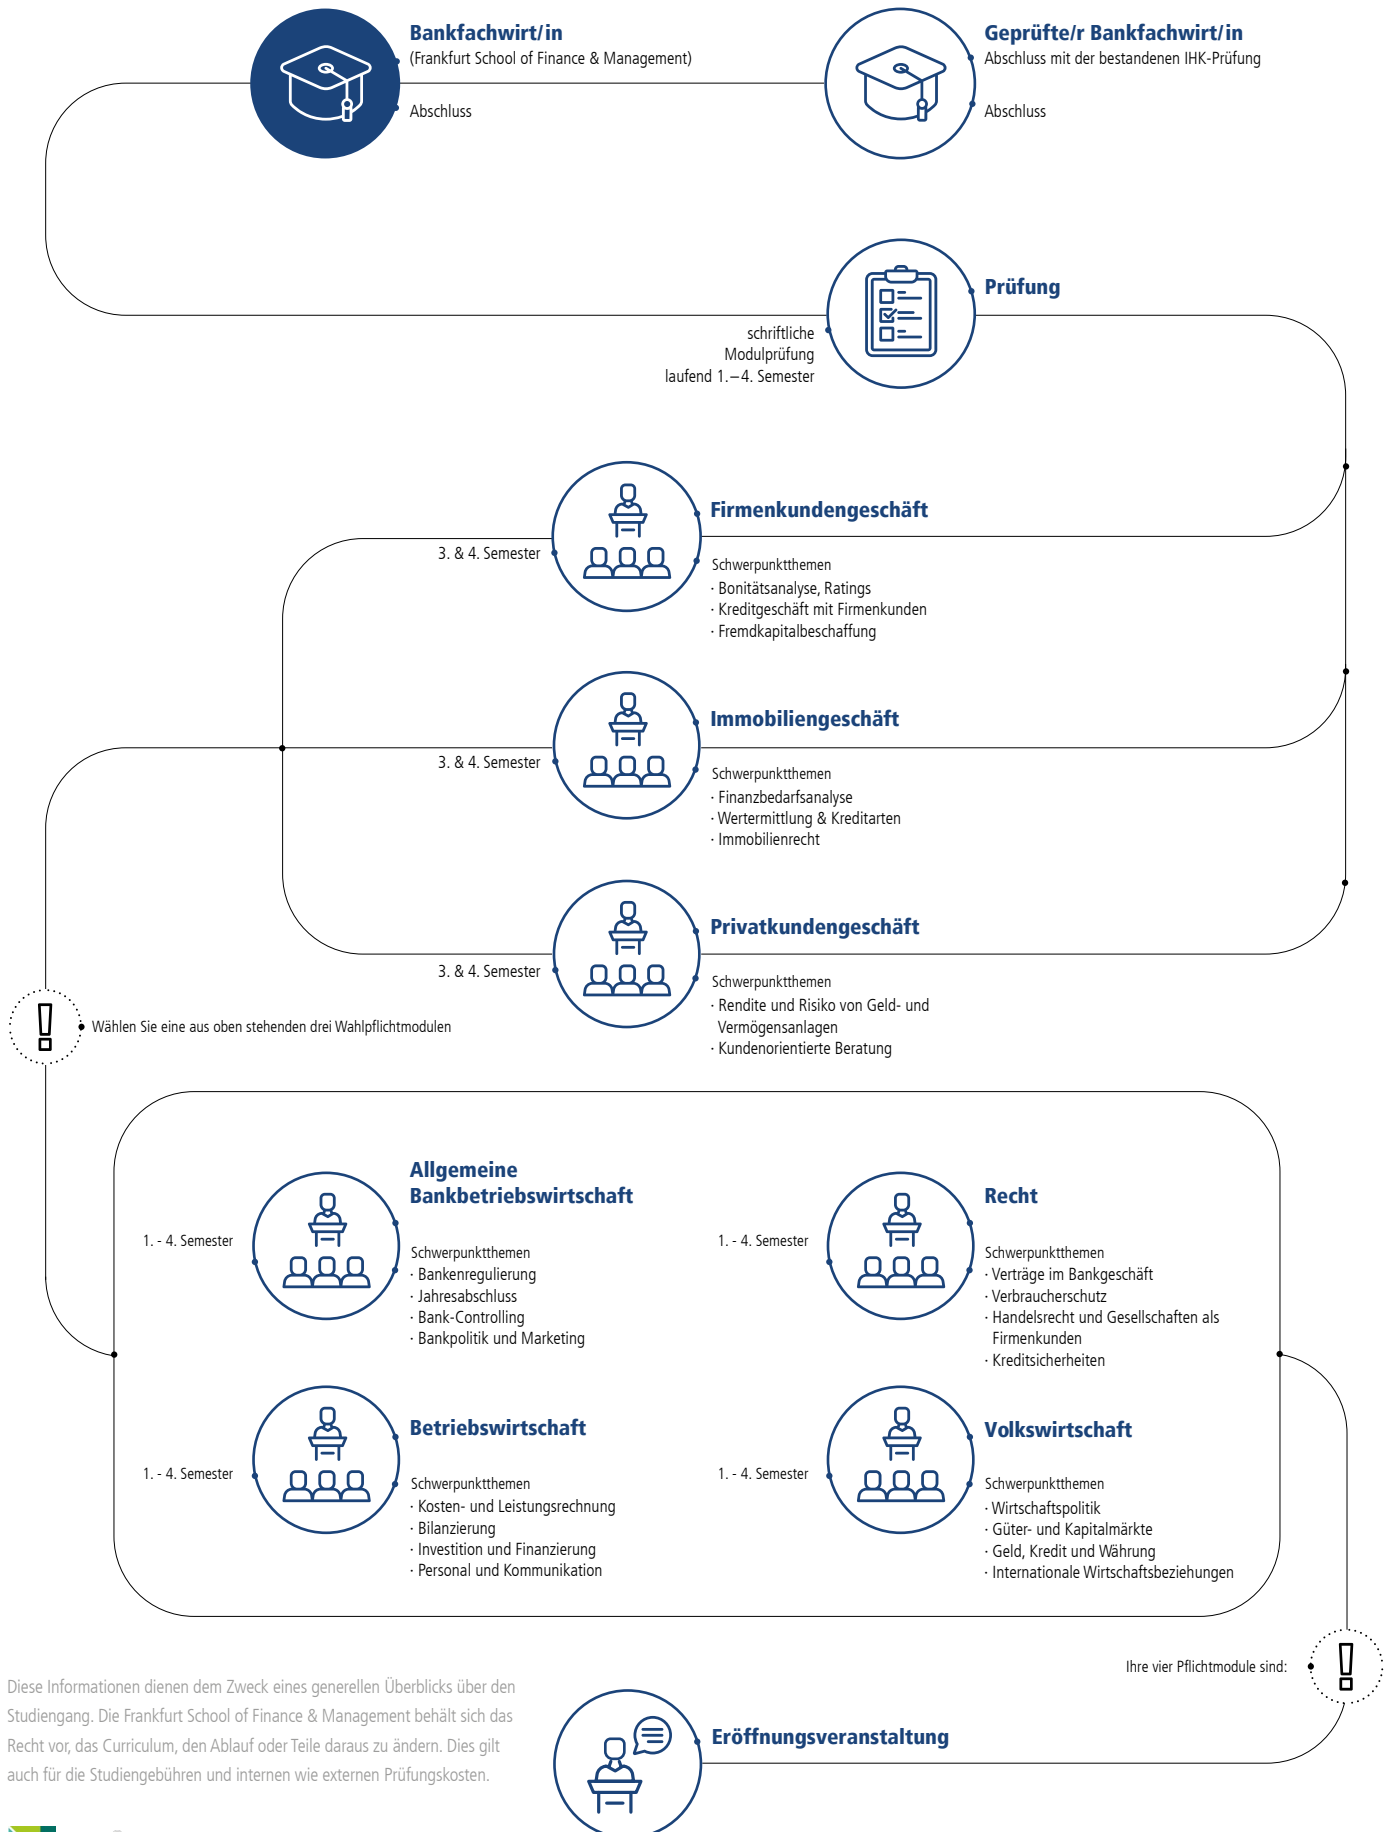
**Bankfachwirt/in**
(Frankfurt School of Finance & Management)

Abschluss

**Geprüfte/r Bankfachwirt/in**
Abschluss mit der bestandenen IHK-Prüfung

Abschluss

**Prüfung**

schriftliche Modulprüfung laufend 1.–4. Semester

**Firmenkundengeschäft**

3. & 4. Semester

Schwerpunktthemen
· Bonitätsanalyse, Ratings
· Kreditgeschäft mit Firmenkunden
· Fremdkapitalbeschaffung

**Immobiliengeschäft**

3. & 4. Semester

Schwerpunktthemen
· Finanzbedarfsanalyse
· Wertermittlung & Kreditarten
· Immobilienrecht

**Privatkundengeschäft**

3. & 4. Semester

Schwerpunktthemen
· Rendite und Risiko von Geld- und Vermögensanlagen
· Kundenorientierte Beratung

Wählen Sie eine aus oben stehenden drei Wahlpflichtmodulen

**Allgemeine Bankbetriebswirtschaft**

1. - 4. Semester

Schwerpunktthemen
· Bankenregulierung
· Jahresabschluss
· Bank-Controlling
· Bankpolitik und Marketing

**Recht**

1. - 4. Semester

Schwerpunktthemen
· Verträge im Bankgeschäft
· Verbraucherschutz
· Handelsrecht und Gesellschaften als Firmenkunden
· Kreditsicherheiten

**Betriebswirtschaft**

1. - 4. Semester

Schwerpunktthemen
· Kosten- und Leistungsrechnung
· Bilanzierung
· Investition und Finanzierung
· Personal und Kommunikation

**Volkswirtschaft**

1. - 4. Semester

Schwerpunktthemen
· Wirtschaftspolitik
· Güter- und Kapitalmärkte
· Geld, Kredit und Währung
· Internationale Wirtschaftsbeziehungen

Ihre vier Pflichtmodule sind:

Diese Informationen dienen dem Zweck eines generellen Überblicks über den Studiengang. Die Frankfurt School of Finance & Management behält sich das Recht vor, das Curriculum, den Ablauf oder Teile daraus zu ändern. Dies gilt auch für die Studiengebühren und internen wie externen Prüfungskosten.

**Eröffnungsveranstaltung**